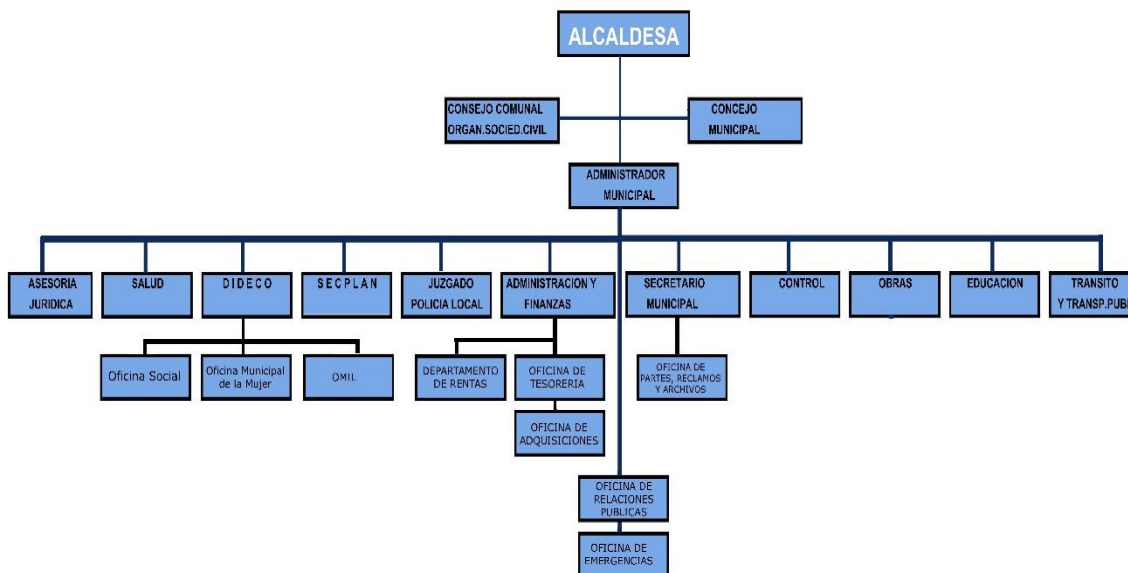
ALCALDESA

CONSEJO COMUNAL ORGAN.SOCIED.CIVIL

CONCEJO MUNICIPAL

ADMINISTRADOR MUNICIPAL

ASESORIA JURIDICA

SALUD

D I D E C O

S E C P L A N

JUZGADO POLICIA LOCAL

ADMINISTRACION Y FINANZAS

SECRETARIO MUNICIPAL

CONTROL

OBRAS

EDUCACION

TRANSITO Y TRANSP.PUB

Oficina Social

Oficina Municipal de la Mujer

OMIL

DEPARTAMENTO DE RENTAS

OFICINA DE TESORERIA

OFICINA DE ADQUISICIONES

OFICINA DE PARTES, RECLAMOS Y ARCHIVOS

OFICINA DE RELACIONES PUBLICAS

OFICINA DE EMERGENCIAS